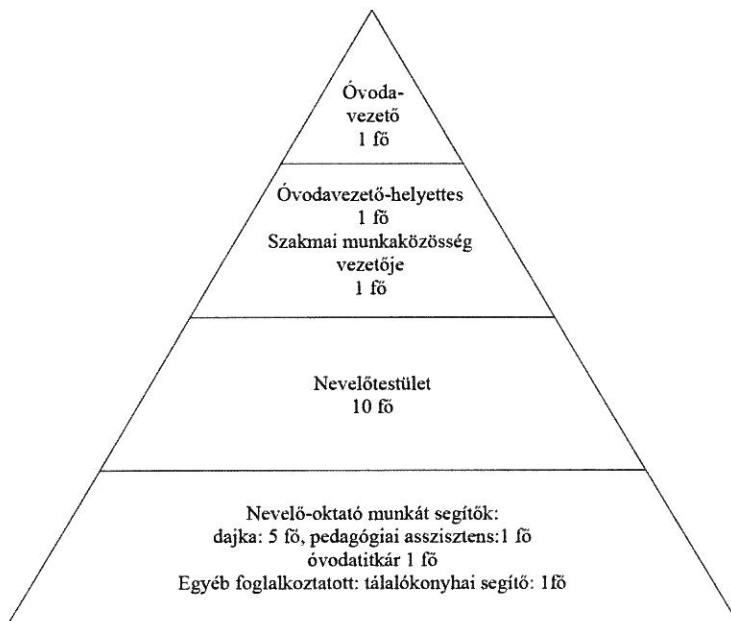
Óvoda-
vezető
1 fő

Óvodavezető-helyettes
1 fő
Szakmai munkaközösség vezetője
1 fő

Nevelőtestület
10 fő

Nevelő-oktató munkát segítők:
dajka: 5 fő, pedagógiai asszisztens:1 fő
óvodatitkár 1 fő
Egyéb foglalkoztatott: tálalókonyhai segítő: 1fő